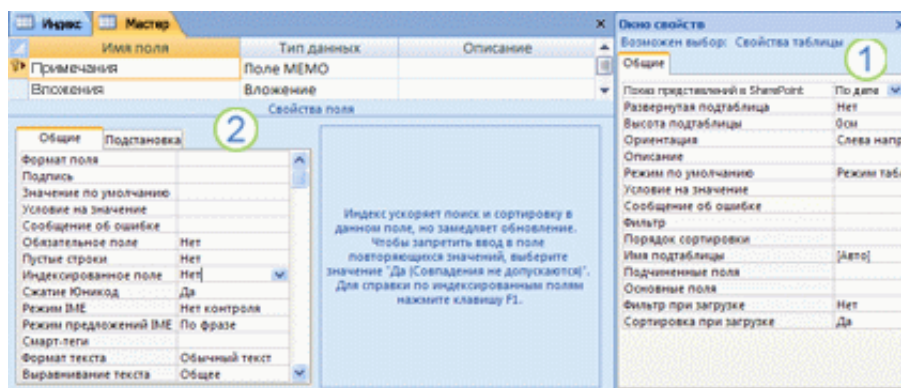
Индекс | Мастер

| Имя поля | Тип данных | Описание |
|---|---|---|
| Примечания | Поле MEMO | |
| Вложения | Вложение | |

Свойства поля

Общие | Подстановка

2

| | |
|---|---|
| Формат поля | |
| Подпись | |
| Значение по умолчанию | |
| Условие на значение | |
| Сообщение об ошибке | |
| Обязательное поле | Нет |
| Пустые строки | Нет |
| Индексированное поле | Нет |
| Сжатие Юникод | Да |
| Режим IME | Нет контроля |
| Режим предложений IME | По фразе |
| Смарт-теги | |
| Формат текста | Обычный текст |
| Выравнивание текста | Общее |

Индекс ускоряет поиск и сортировку в данном поле, но замедляет обновление. Чтобы запретить ввод в поле повторяющихся значений, выберите значение "Да (Совпадения не допускаются)". Для справки по индексированным полям нажмите клавишу F1.

Окно свойств
Возможен выбор: Свойства таблицы

1

Общие

| | |
|---|---|
| Показ представлений в SharePoint | По дате |
| Развернутая подтаблица | Нет |
| Высота подтаблицы | 0см |
| Ориентация | Слева напр |
| Описание | |
| Режим по умолчанию | Режим табл |
| Условие на значение | |
| Сообщение об ошибке | |
| Фильтр | |
| Порядок сортировки | |
| Имя подтаблицы | [Авто] |
| Подчиненные поля | |
| Основные поля | |
| Фильтр при загрузке | Нет |
| Сортировка при загрузке | Да |